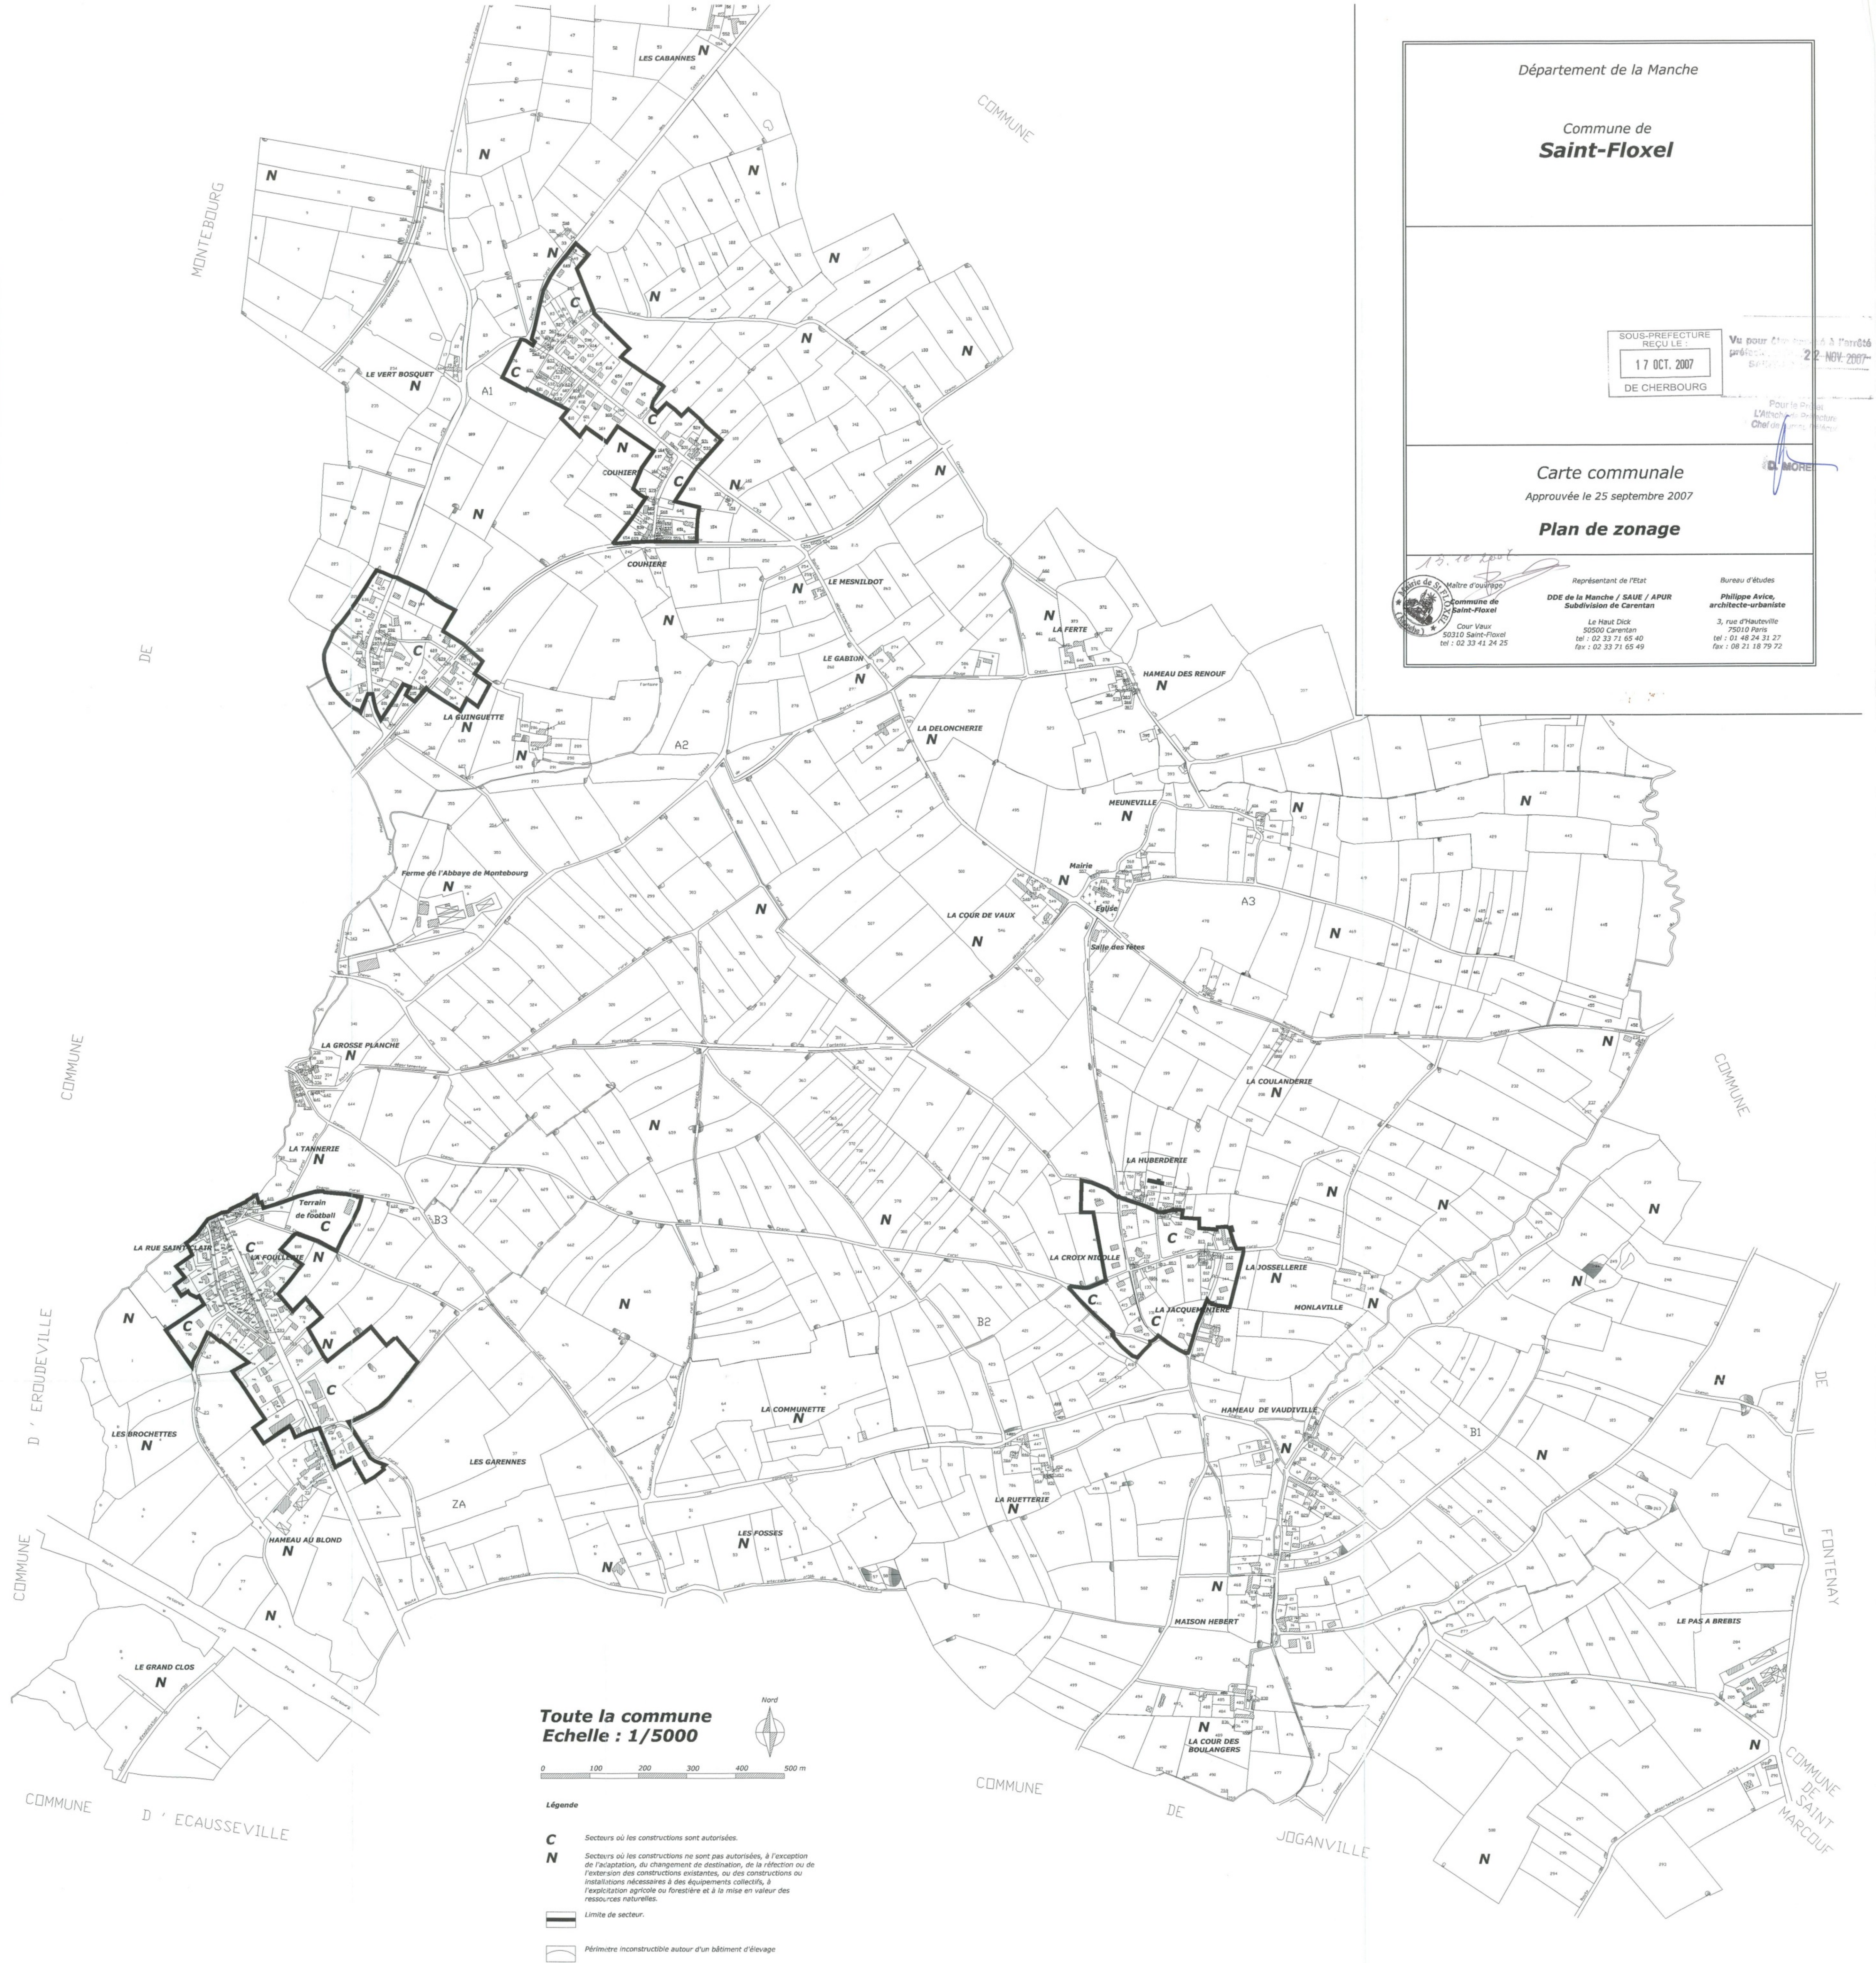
Département de la Manche

Commune de
Saint-Floxel

SOUS-PREFECTURE
REÇU LE :
17 OCT. 2007
DE CHERBOURG

Vu pour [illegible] à l'arrêté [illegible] 22 NOV 2007

Pour le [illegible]
L'Attaché de Préfecture
Chef de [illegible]
D. MOREL

Carte communale
Approuvée le 25 septembre 2007

Plan de zonage

Maître d'ouvrage
Commune de Saint-Floxel
Cour Vaux
50310 Saint-Floxel
tel : 02 33 41 24 25

Représentant de l'Etat
DDE de la Manche / SAUE / APUR
Subdivision de Carentan
Le Haut Dick
50500 Carentan
tel : 02 33 71 65 40
fax : 02 33 71 65 49

Bureau d'études
Philippe Avice,
architecte-urbaniste
3, rue d'Hauteville
75010 Paris
tel : 01 48 24 31 27
fax : 08 21 18 79 72

COMMUNE DE MONTEBOURG

COMMUNE

LES CABANNES

LE VERT BOSQUET

A1

COUHIER

COUHIERE

LE MESNILDOT

LE GABION

LA FERTE

HAMEAU DES RENOUF

LA GUINGUETTE

A2

LA DELONCHERIE

MEUNEVILLE

Mairie

Eglise

Salle des fêtes

A3

LA COUR DE VAUX

Ferme de l'Abbaye de Montebourg

LA GROSSE PLANCHE

LA TANNERIE

LA COULANDERIE

LA HUBERDERIE

Terrain de football

LA RUE SAINT CLAIR

LA FOULLERIE

B3

LA CROIX NICOLLE

LA JOSSELLERIE

LA JACQUEMINIERE

MONLAVILLE

B2

HAMEAU DE VAUDIVILLE

B1

LA COMMUNETTE

LES BROCHETTES

LES GARENNES

ZA

LA RUETTERIE

LES FOSSES

HAMEAU AU BLOND

MAISON HEBERT

LE PAS A BREBIS

LE GRAND CLOS

LA COUR DES BOULANGERS

COMMUNE D'EROUDEVILLE

COMMUNE D'ECAUSSEVILLE

COMMUNE DE JOGANVILLE

COMMUNE DE FONTENAY

COMMUNE DE SAINT MARCOUF

Toute la commune
Echelle : 1/5000

Nord

0 100 200 300 400 500 m

Légende

C Secteurs où les constructions sont autorisées.

N Secteurs où les constructions ne sont pas autorisées, à l'exception de l'adaptation, du changement de destination, de la réfection ou de l'extension des constructions existantes, ou des constructions ou installations nécessaires à des équipements collectifs, à l'exploitation agricole ou forestière et à la mise en valeur des ressources naturelles.

Limite de secteur.

Périmètre inconstructible autour d'un bâtiment d'élevage